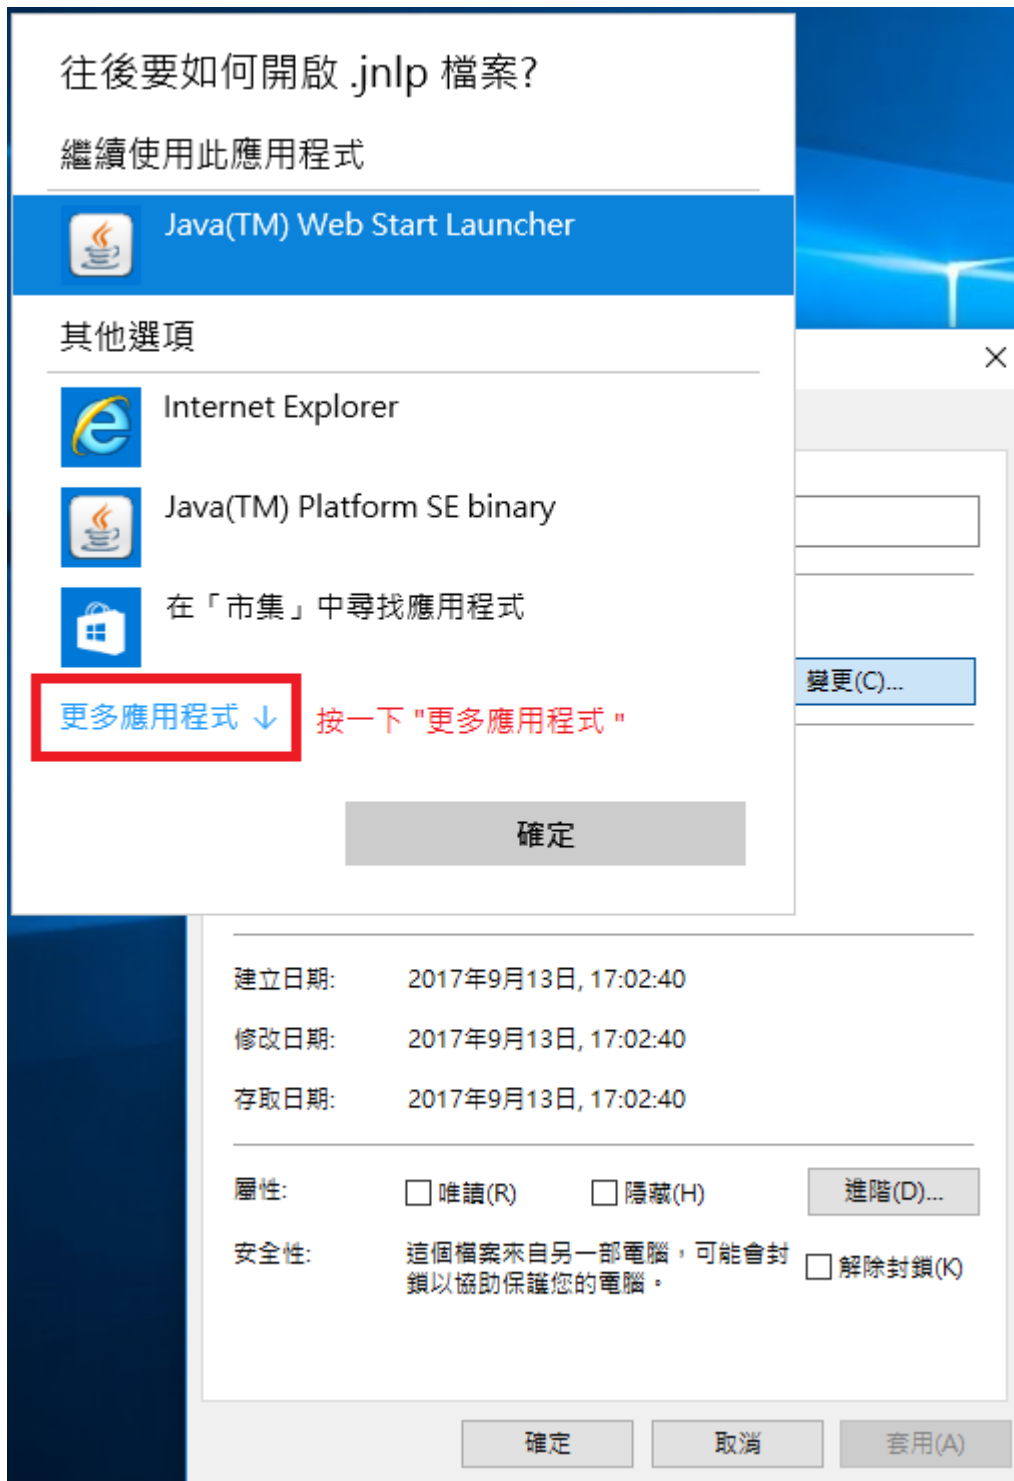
往後要如何開啟 .jnlp 檔案?

繼續使用此應用程式

Java(TM) Web Start Launcher

其他選項

Internet Explorer

Java(TM) Platform SE binary

在「市集」中尋找應用程式

更多應用程式 ↓

按一下 "更多應用程式 "

確定

×

變更(C)...

建立日期: 2017年9月13日, 17:02:40

修改日期: 2017年9月13日, 17:02:40

存取日期: 2017年9月13日, 17:02:40

屬性: 唯讀(R) 隱藏(H) 進階(D)...

安全性: 這個檔案來自另一部電腦，可能會封鎖以協助保護您的電腦。 解除封鎖(K)

確定 取消 套用(A)